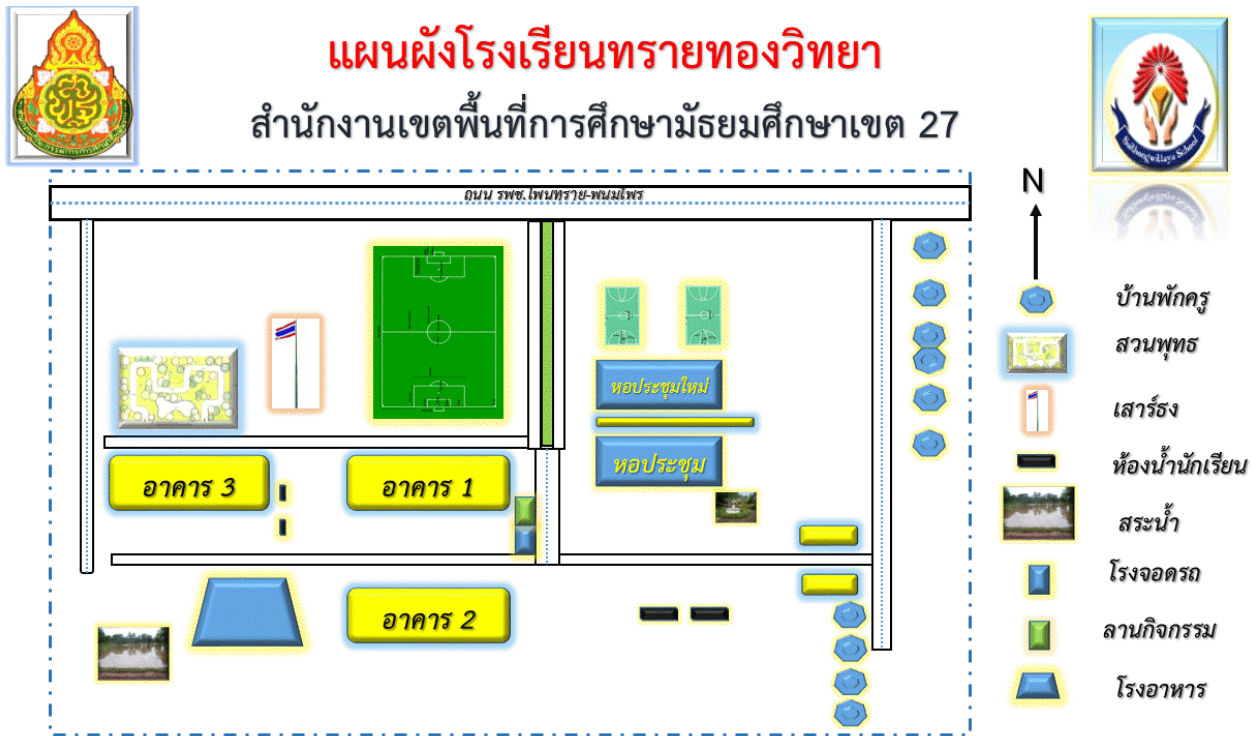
แผนผังโรงเรียนทรายทองวิทยา
สำนักงานเขตพื้นที่การศึกษามัธยมศึกษาเขต 27

Saithongwittaya School

ถนน รพช.โพนทราย-พนมไพร

N

หอประชุมใหม่

หอประชุม

อาคาร 3

อาคาร 1

อาคาร 2

บ้านพักครู
สวนพุทธ
เสาธง
ห้องน้ำนักเรียน
สระน้ำ
โรงจอดรถ
ลานกิจกรรม
โรงอาหาร